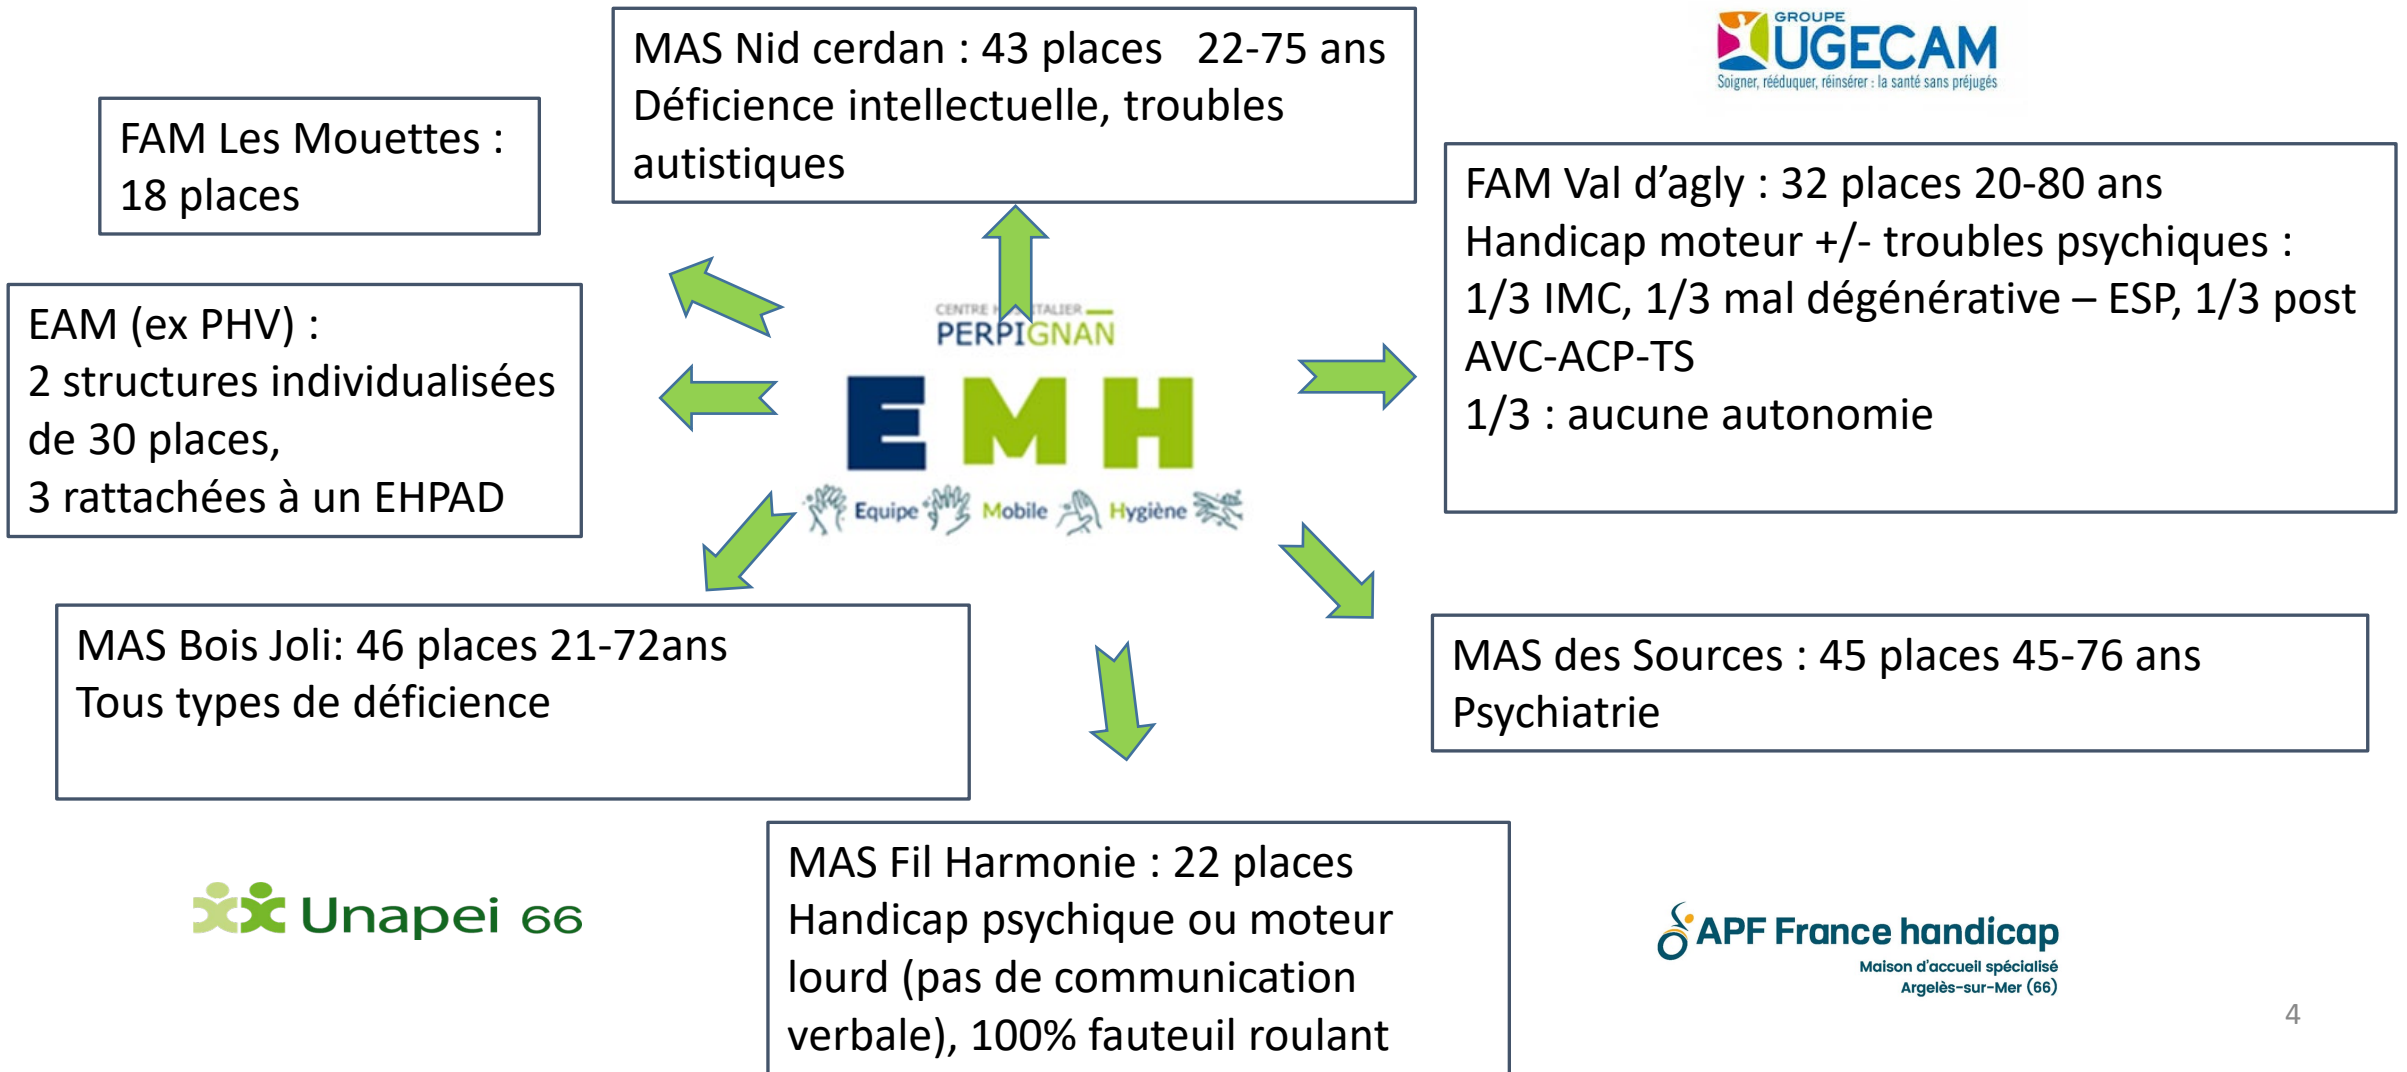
MAS Nid cerdan : 43 places 22-75 ans
Déficience intellectuelle, troubles autistiques

GROUPE UGECAM
Soigner, rééduquer, réinsérer : la santé sans préjugés

FAM Les Mouettes :
18 places

FAM Val d'agly : 32 places 20-80 ans
Handicap moteur +/- troubles psychiques :
1/3 IMC, 1/3 mal dégénérative – ESP, 1/3 post AVC-ACP-TS
1/3 : aucune autonomie

EAM (ex PHV) :
2 structures individualisées de 30 places,
3 rattachées à un EHPAD

CENTRE H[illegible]TALIER PERPIGNAN
EMH
Equipe Mobile Hygiène

MAS Bois Joli: 46 places 21-72ans
Tous types de déficience

MAS des Sources : 45 places 45-76 ans
Psychiatrie

Unapei 66

MAS Fil Harmonie : 22 places
Handicap psychique ou moteur lourd (pas de communication verbale), 100% fauteuil roulant

APF France handicap
Maison d'accueil spécialisé
Argelès-sur-Mer (66)

4